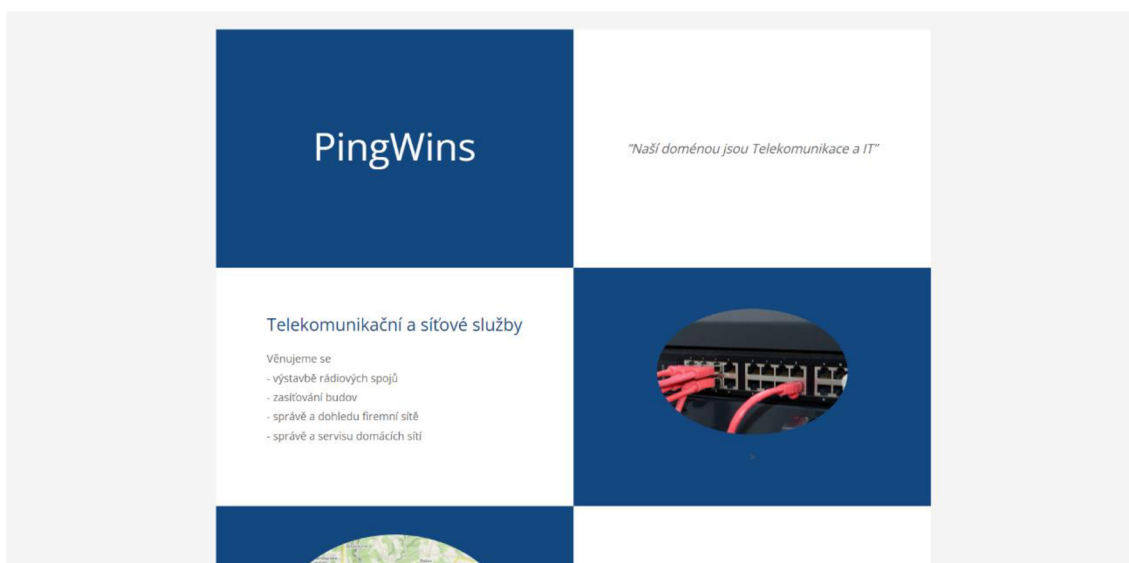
PingWins

"Naší doménou jsou Telekomunikace a IT"

Telekomunikační a síťové služby

Věnujeme se
- výstavbě rádiových spojů
- zasíťování budov
- správě a dohledu firemní sítě
- správě a servisu domácích sítí